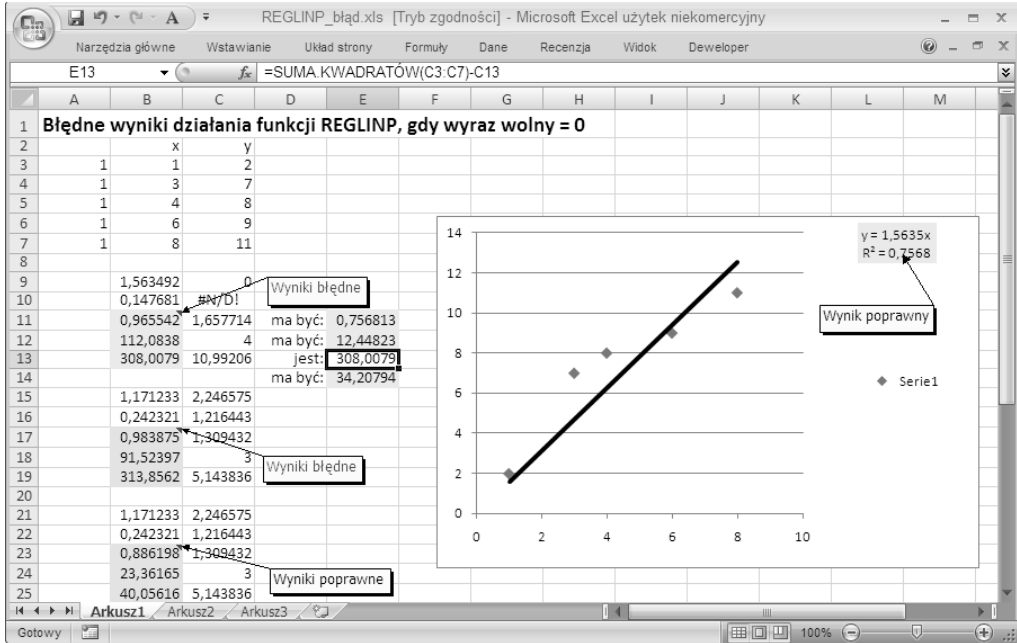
REGLINP_błąd.xls [Tryb zgodności] - Microsoft Excel użytek niekomercyjny

Narzędzia główne Wstawianie Układ strony Formuły Dane Recenzja Widok Deweloper

E13 $f_x$ =SUMA.KWADRATÓW(C3:C7)-C13

| | A | B | C | D | E | F | G | H | I | J | K | L | M |
|---|---|---|---|---|---|---|---|---|---|---|---|---|---|
| 1 | Błędne wyniki działania funkcji REGLINP, gdy wyraz wolny = 0 | | | | | | | | | | | | |
| 2 | | x | y | | | | | | | | | | |
| 3 | 1 | 1 | 2 | | | | | | | | | | |
| 4 | 1 | 3 | 7 | | | | | | | | | | |
| 5 | 1 | 4 | 8 | | | | | | | | | | |
| 6 | 1 | 6 | 9 | | | | | | | | | | |
| 7 | 1 | 8 | 11 | | | | | | | | | | |
| 8 | | | | | | | | | | | | | |
| 9 | | 1,563492 | 0 | | | | | | | | | | |
| 10 | | 0,147681 | #N/D! | | | | | | | | | | |
| 11 | | 0,965542 | 1,657714 | ma być: | 0,756813 | | | | | | | | |
| 12 | | 112,0838 | 4 | ma być: | 12,44823 | | | | | | | | |
| 13 | | 308,0079 | 10,99206 | jest: | 308,0079 | | | | | | | | |
| 14 | | | | ma być: | 34,20794 | | | | | | | | |
| 15 | | 1,171233 | 2,246575 | | | | | | | | | | |
| 16 | | 0,242321 | 1,216443 | | | | | | | | | | |
| 17 | | 0,983875 | 1,309432 | | | | | | | | | | |
| 18 | | 91,52397 | 3 | | | | | | | | | | |
| 19 | | 313,8562 | 5,143836 | | | | | | | | | | |
| 20 | | | | | | | | | | | | | |
| 21 | | 1,171233 | 2,246575 | | | | | | | | | | |
| 22 | | 0,242321 | 1,216443 | | | | | | | | | | |
| 23 | | 0,886198 | 1,309432 | | | | | | | | | | |
| 24 | | 23,36165 | 3 | | | | | | | | | | |
| 25 | | 40,05616 | 5,143836 | | | | | | | | | | |

Wyniki błędne
Wyniki błędne
Wyniki poprawne

y = 1,5635x
R² = 0,7568
Wynik poprawny
Serie1
14
12
10
8
6
4
2
0
0 2 4 6 8 10

Arkusz1 Arkusz2 Arkusz3
Gotowy 100%